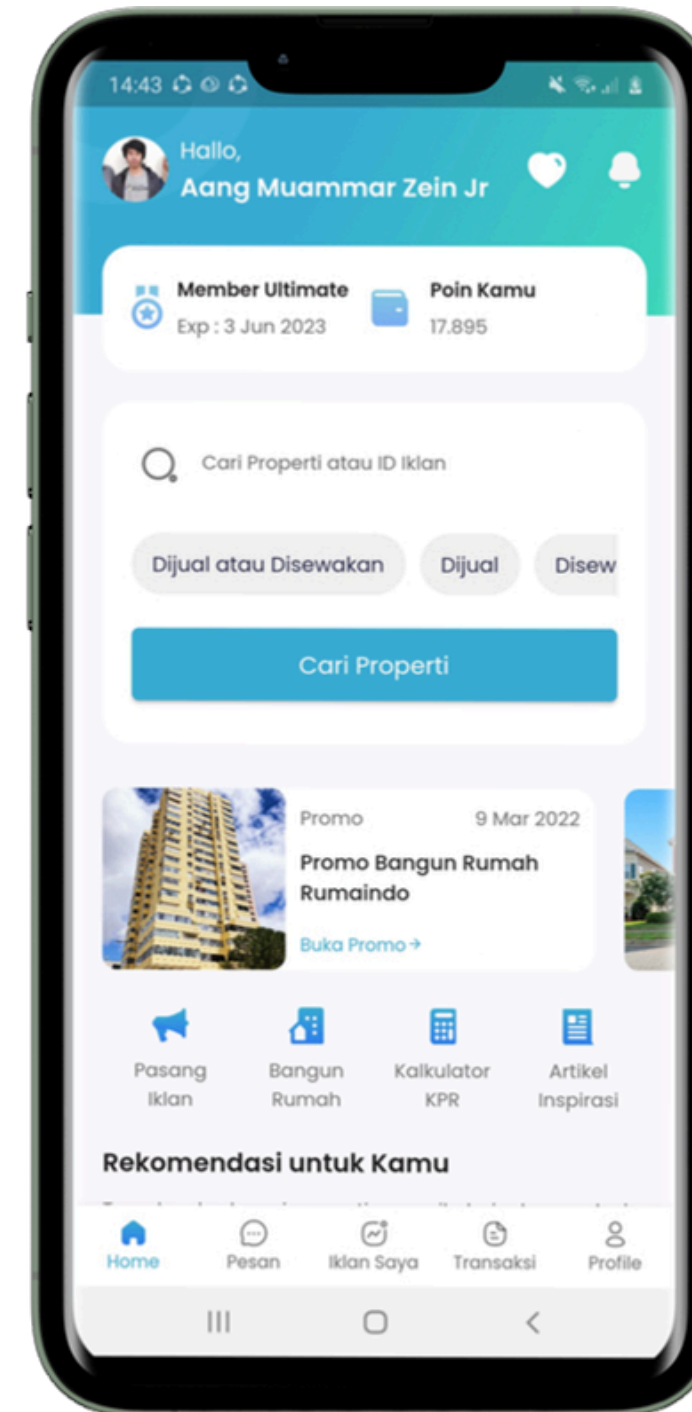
14:43

Hallo,
Aang Muammar Zein Jr

Member Ultimate
Exp : 3 Jun 2023

Poin Kamu
17.895

Cari Properti atau ID Iklan

Dijual atau Disewakan

Dijual

Disew

Cari Properti

Promo

9 Mar 2022

Promo Bangun Rumah Rumaindo

Buka Promo →

Pasang Iklan

Bangun Rumah

Kalkulator KPR

Artikel Inspirasi

Rekomendasi untuk Kamu

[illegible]

Home

Pesan

Iklan Saya

Transaksi

Profile